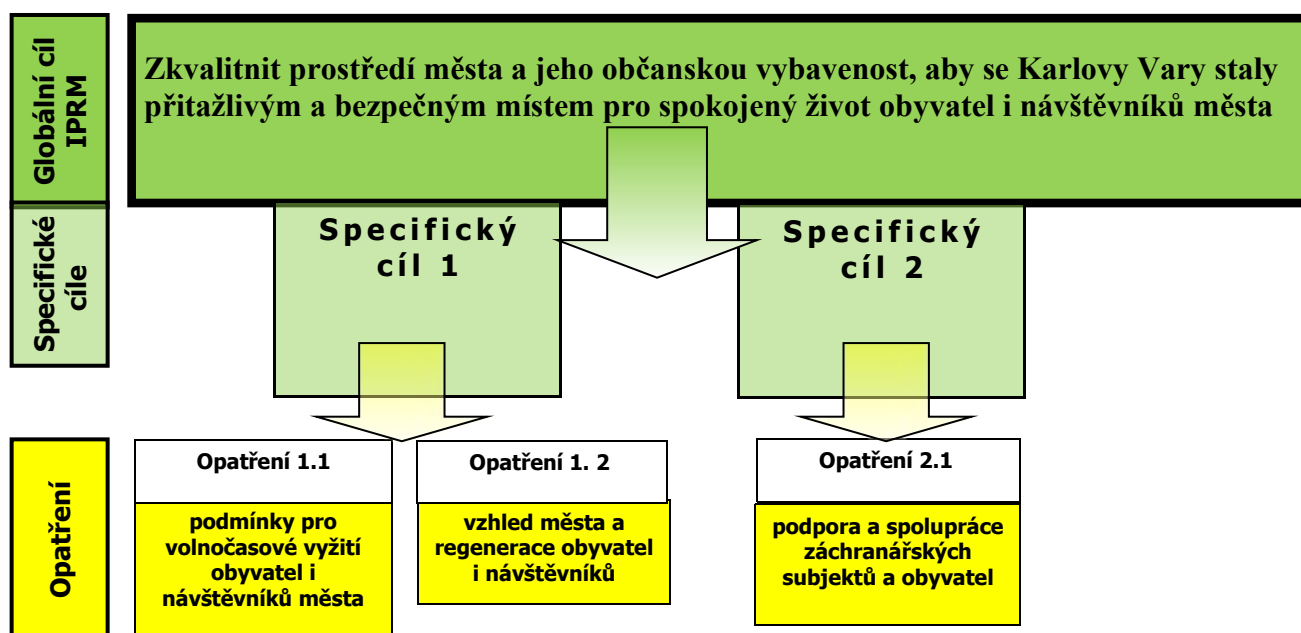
Globální cíl IPRM

Zkvalitnit prostředí města a jeho občanskou vybavenost, aby se Karlovy Vary staly přitažlivým a bezpečným místem pro spokojený život obyvatel i návštěvníků města

Specifické cíle

Specifický cíl 1

Specifický cíl 2

Opatření

Opatření 1.1

podmínky pro volnočasové vyžití obyvatel i návštěvníků města

Opatření 1. 2

vzhled města a regenerace obyvatel i návštěvníků

Opatření 2.1

podpora a spolupráce záchranářských subjektů a obyvatel